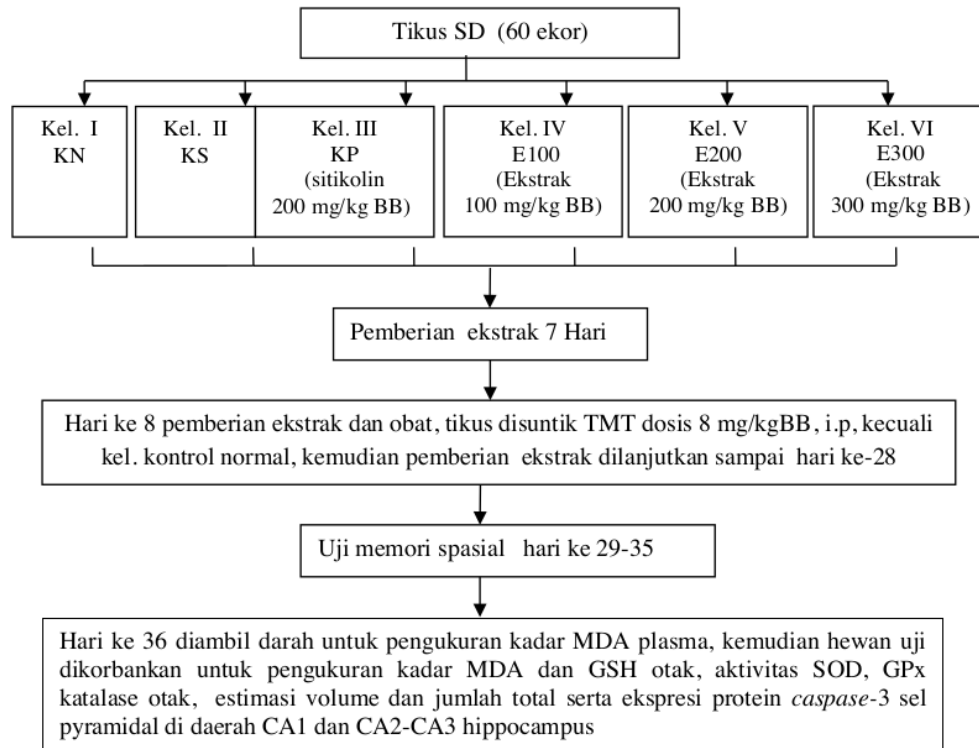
Tikus SD (60 ekor)

Kel. I
KN

Kel. II
KS

Kel. III
KP
(sitikolin
200 mg/kg BB)

Kel. IV
E100
(Ekstrak
100 mg/kg BB)

Kel. V
E200
(Ekstrak
200 mg/kg BB)

Kel. VI
E300
(Ekstrak
300 mg/kg BB)

Pemberian ekstrak 7 Hari

Hari ke 8 pemberian ekstrak dan obat, tikus disuntik TMT dosis 8 mg/kgBB, i.p, kecuali kel. kontrol normal, kemudian pemberian ekstrak dilanjutkan sampai hari ke-28

Uji memori spasial hari ke 29-35

Hari ke 36 diambil darah untuk pengukuran kadar MDA plasma, kemudian hewan uji dikorbankan untuk pengukuran kadar MDA dan GSH otak, aktivitas SOD, GPx katalase otak, estimasi volume dan jumlah total serta ekspresi protein caspase-3 sel pyramidal di daerah CA1 dan CA2-CA3 hippocampus